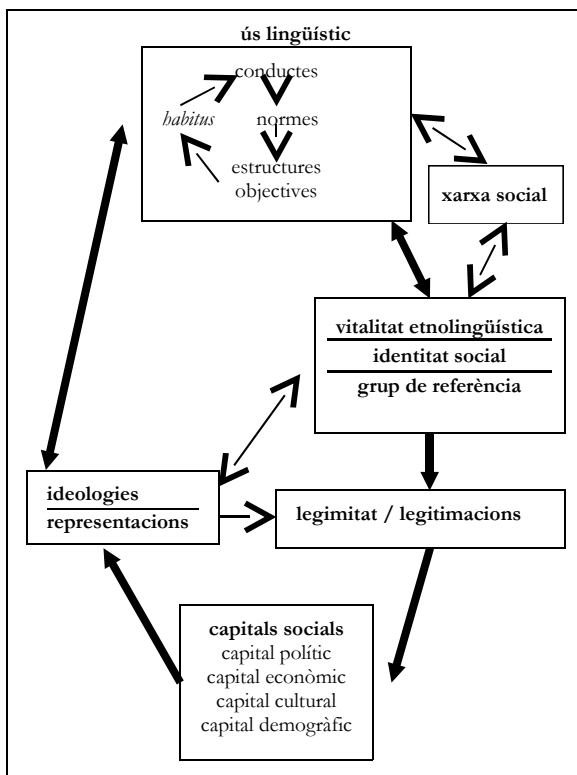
ús lingüístic

conductes

habitus

normes

estructures objectives

xarxa social

vitalitat etnolingüística

identitat social

grup de referència

ideologies

representacions

legimitat / legitimacions

capitals socials
capital polític
capital econòmic
capital cultural
capital demogràfic